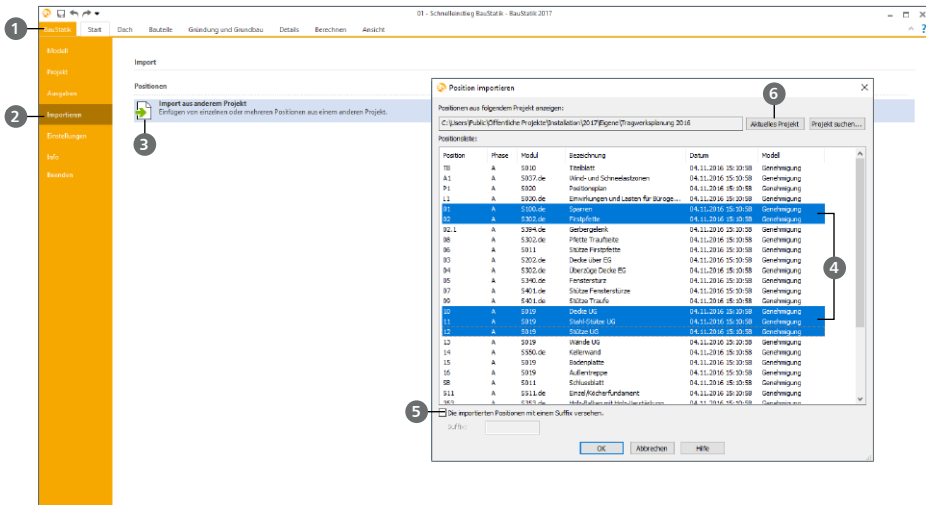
01 - Schnelleinstieg BauStatik - BauStatik 2017

BauStatik | Start | Dach | Bauteile | Gründung und Grundbau | Details | Berechnen | Ansicht

1

Modell
Projekt
Ausgaben
2 Importieren
Einstellungen
Info
Beenden

Import

Positionen

Import aus anderem Projekt
Einfügen von einzelnen oder mehreren Positionen aus einem anderen Projekt.

3

Position importieren

Positionen aus folgendem Projekt anzeigen:
C:\Users\Public\Öffentliche Projekte\Installation\2017\Eigene\Tragwerksplanung 2016

6
Aktuelles Projekt | Projekt suchen...

Positionsliste:

| Position | Phase | Modul | Bezeichnung | Datum | Modell |
|---|---|---|---|---|---|
| TB | A | S010 | Titelblatt | 04.11.2016 15:10:58 | Genehmigung |
| A1 | A | S057.de | Wind- und Schneelastzonen | 04.11.2016 15:10:58 | Genehmigung |
| P1 | A | S020 | Positionsplan | 04.11.2016 15:10:58 | Genehmigung |
| L1 | A | S030.de | Einwirkungen und Lasten für Büroge... | 04.11.2016 15:10:58 | Genehmigung |
| 01 | A | S100.de | Sparren | 04.11.2016 15:10:58 | Genehmigung |
| 02 | A | S302.de | Firstpfette | 04.11.2016 15:10:58 | Genehmigung |
| 02.1 | A | S394.de | Gerbergelenk | 04.11.2016 15:10:58 | Genehmigung |
| 08 | A | S302.de | Pfette Traufseite | 04.11.2016 15:10:58 | Genehmigung |
| 06 | A | S011 | Stütze Firstpfette | 04.11.2016 15:10:58 | Genehmigung |
| 03 | A | S202.de | Decke über EG | 04.11.2016 15:10:58 | Genehmigung |
| 04 | A | S302.de | Überzüge Decke EG | 04.11.2016 15:10:58 | Genehmigung |
| 05 | A | S340.de | Fenstersturz | 04.11.2016 15:10:58 | Genehmigung |
| 07 | A | S401.de | Stütze Fensterstürze | 04.11.2016 15:10:58 | Genehmigung |
| 09 | A | S401.de | Stütze Traufe | 04.11.2016 15:10:58 | Genehmigung |
| 10 | A | S019 | Decke UG | 04.11.2016 15:10:58 | Genehmigung |
| 11 | A | S019 | Stahl-Stütze UG | 04.11.2016 15:10:58 | Genehmigung |
| 12 | A | S019 | Stütze UG | 04.11.2016 15:10:58 | Genehmigung |
| 13 | A | S019 | Wände UG | 04.11.2016 15:10:58 | Genehmigung |
| 14 | A | S550.de | Kellerwand | 04.11.2016 15:10:58 | Genehmigung |
| 15 | A | S019 | Bodenplatte | 04.11.2016 15:10:58 | Genehmigung |
| 16 | A | S019 | Außentreppe | 04.11.2016 15:10:58 | Genehmigung |
| SB | A | S011 | Schlussblatt | 04.11.2016 15:10:58 | Genehmigung |
| 17 | A | S511.de | Einzel/Köcherfundament | 04.11.2016 15:10:58 | Genehmigung |

4

5
Die importierten Positionen mit einem Suffix versehen.
Suffix:

OK | Abbrechen | Hilfe